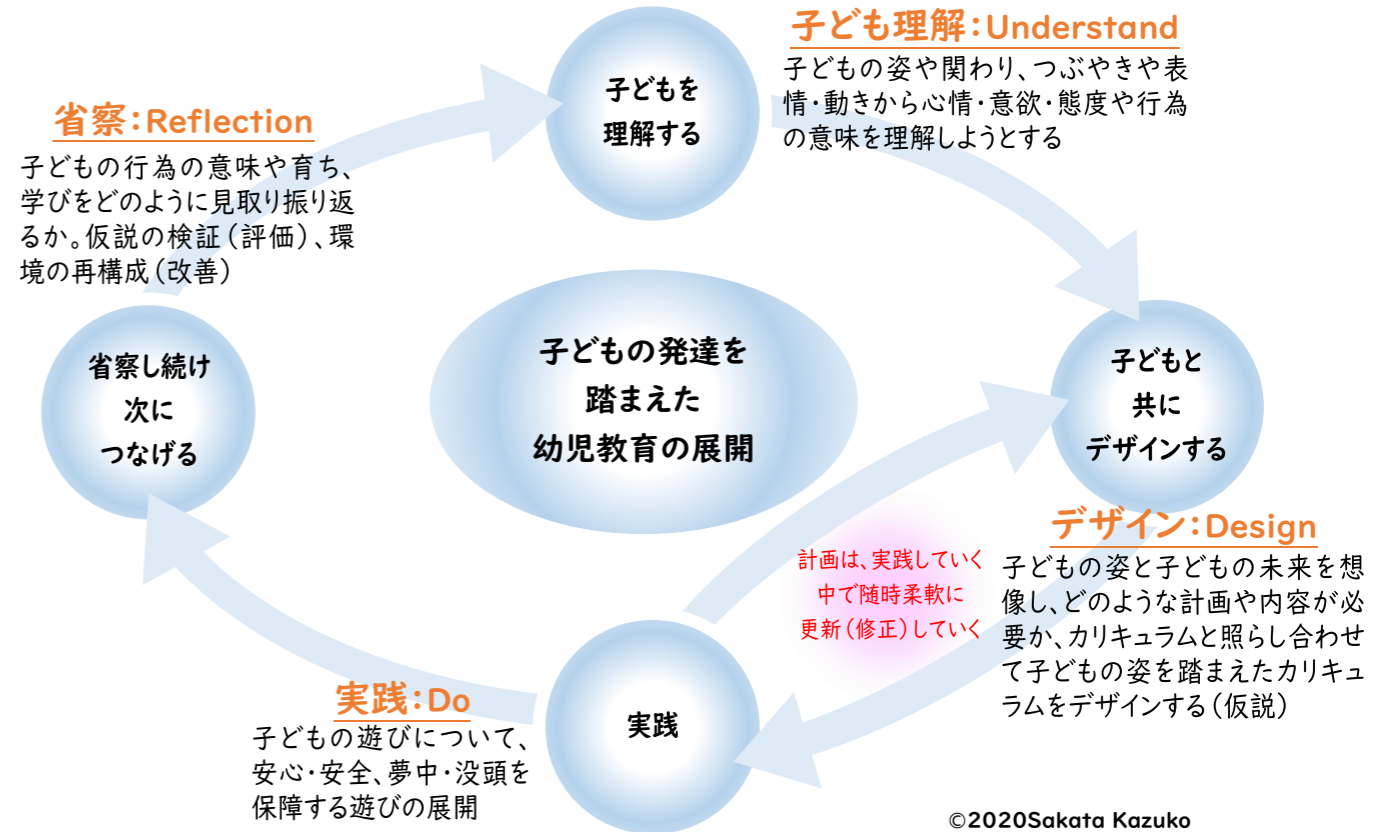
子ども理解：Understand

子どもの姿や関わり、つぶやきや表情・動きから心情・意欲・態度や行為の意味を理解しようとする

子どもを理解する

省察：Reflection

子どもの行為の意味や育ち、学びをどのように見取り振り返るか。仮説の検証（評価）、環境の再構成（改善）

省察し続け次につなげる

子どもの発達を踏まえた幼児教育の展開

子どもと共にデザインする

デザイン：Design

子どもの姿と子どもの未来を想像し、どのような計画や内容が必要か、カリキュラムと照らし合わせて子どもの姿を踏まえたカリキュラムをデザインする（仮説）

計画は、実践していく中で随時柔軟に更新（修正）していく

実践

実践：Do

子どもの遊びについて、安心・安全、夢中・没頭を保障する遊びの展開

©2020Sakata Kazuko